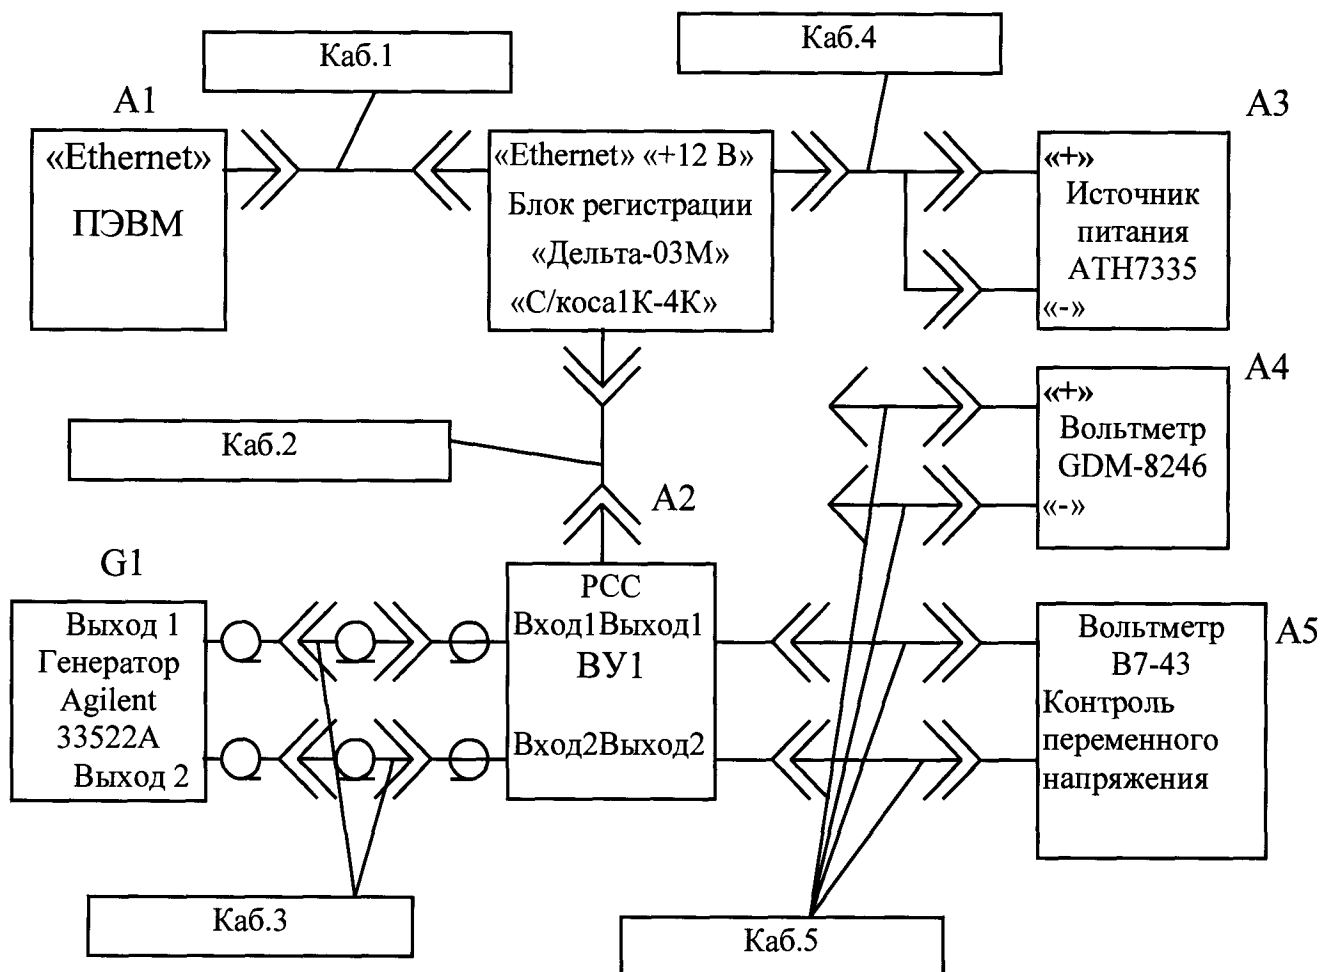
Каб.1

Каб.4

A1

«Ethernet»

ПЭВМ

«Ethernet» «+12 В»
Блок регистрации
«Дельта-03М»
«С/коса1К-4К»

A3

«+»
Источник питания ATH7335
«-»

A4

«+»
Вольтметр GDM-8246
«-»

Каб.2

A2

G1

Выход 1
Генератор
Agilent
33522A
Выход 2

PCC
Вход1Выход1
ВУ1
Вход2Выход2

Вольтметр
В7-43
Контроль переменного напряжения

A5

Каб.3

Каб.5